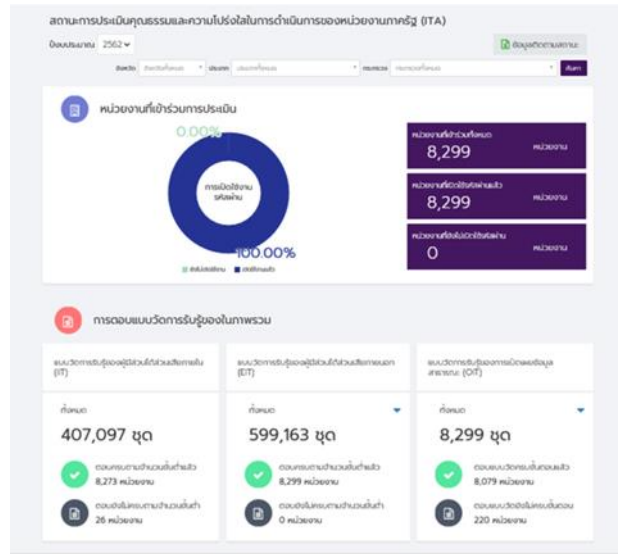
สถานะการประเมินคุณธรรมและความโปร่งใสในการดำเนินการของหน่วยงานภาครัฐ (ITA)

ปีงบประมาณ 2562

ข้อมูลติดตามสถานะ

จังหวัด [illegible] ประเภท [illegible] กรม/กระทรวง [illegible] ค้นหา

หน่วยงานที่เข้าร่วมการประเมิน

0.00%

การเปิดใช้งานรหัสผ่าน

100.00%

ยังไม่เปิดใช้งาน เปิดใช้งานแล้ว

หน่วยงานที่เข้าร่วมทั้งหมด
8,299 หน่วยงาน

หน่วยงานที่เปิดใช้รหัสผ่านแล้ว
8,299 หน่วยงาน

หน่วยงานที่ยังไม่เปิดใช้รหัสผ่าน
0 หน่วยงาน

การตอบแบบวัดการรับรู้ของในภาพรวม

แบบวัดการรับรู้ของผู้มีส่วนได้ส่วนเสียภายใน (IIT)

ทั้งหมด
407,097 ชุด

ตอบครบตามจำนวนขั้นต่ำแล้ว
8,273 หน่วยงาน

ตอบยังไม่ครบตามจำนวนขั้นต่ำ
26 หน่วยงาน

แบบวัดการรับรู้ของผู้มีส่วนได้ส่วนเสียภายนอก (EIT)

ทั้งหมด
599,163 ชุด

ตอบครบตามจำนวนขั้นต่ำแล้ว
8,299 หน่วยงาน

ตอบยังไม่ครบตามจำนวนขั้นต่ำ
0 หน่วยงาน

แบบวัดการรับรู้ของการเปิดเผยข้อมูลสาธารณะ (OIT)

ทั้งหมด
8,299 ชุด

ตอบแบบวัดครบขั้นตอนแล้ว
8,079 หน่วยงาน

ตอบแบบวัดยังไม่ครบขั้นตอน
220 หน่วยงาน